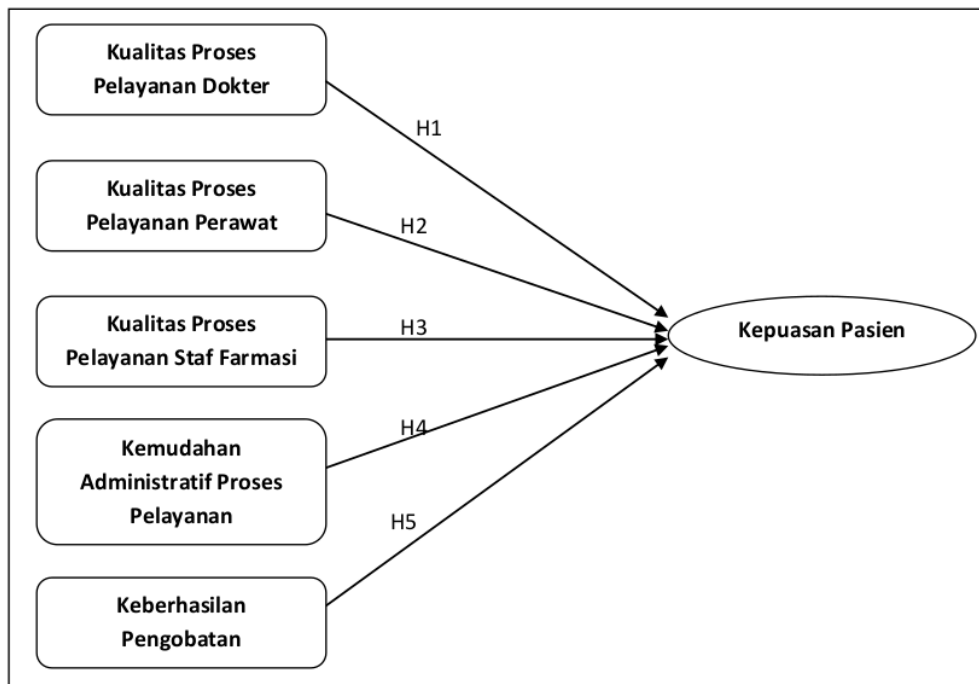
Kualitas Proses Pelayanan Dokter

H1

Kualitas Proses Pelayanan Perawat

H2

Kualitas Proses Pelayanan Staf Farmasi

H3

Kepuasan Pasien

Kemudahan Administratif Proses Pelayanan

H4

H5

Keberhasilan Pengobatan